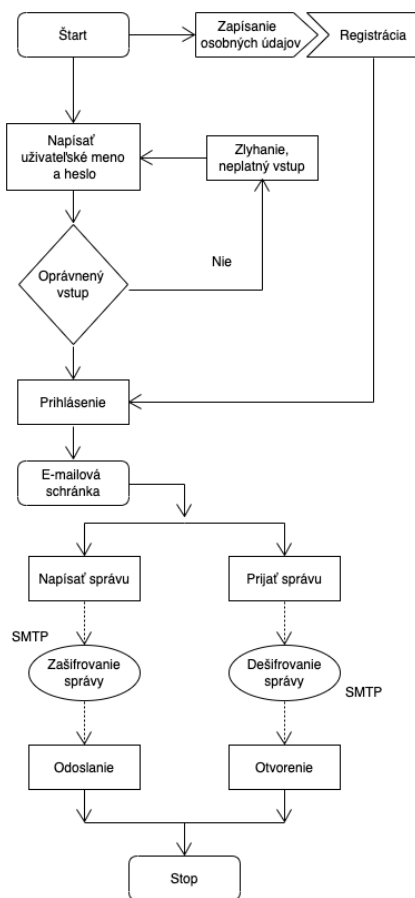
Štart

Zapísanie osobných údajov

Registrácia

Napísať užívateľské meno a heslo

Zlyhanie, neplatný vstup

Nie

Oprávnený vstup

Prihlásenie

E-mailová schránka

Napísať správu

Prijať správu

SMTP

Zašifrovanie správy

Dešifrovanie správy

SMTP

Odoslanie

Otvorenie

Stop